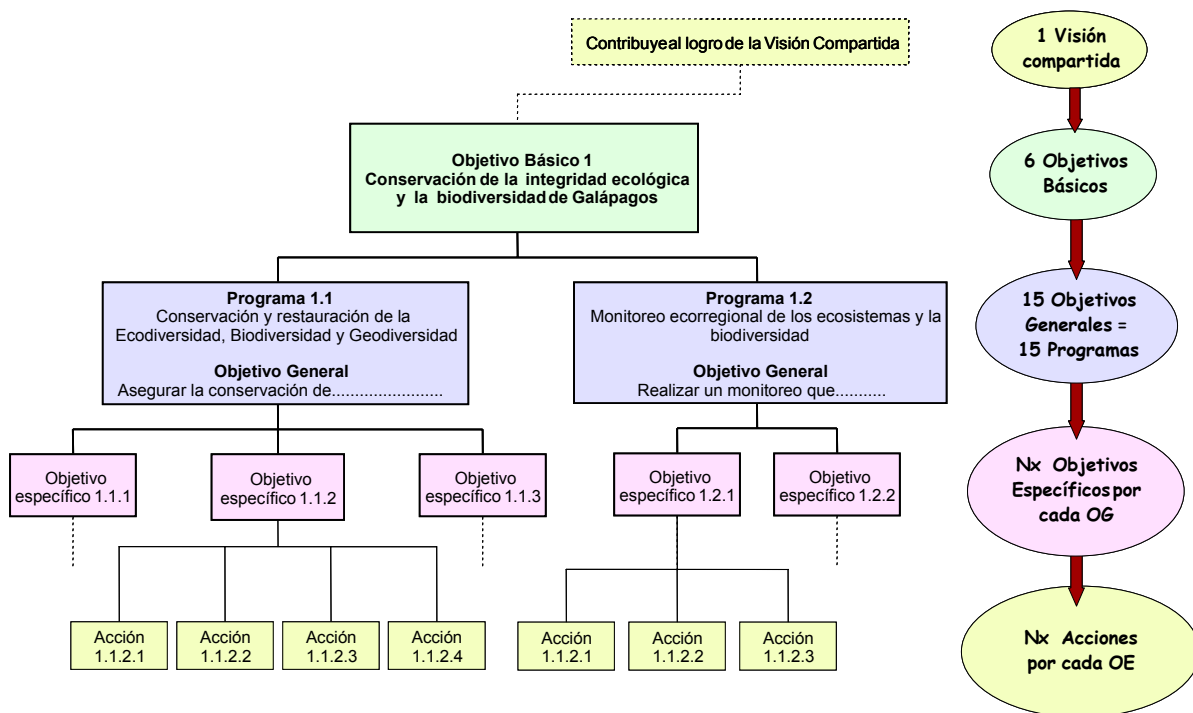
Contribuyeal logro de la Visión Compartida

Objetivo Básico 1
Conservación de la integridad ecológica y la biodiversidad de Galápagos

Programa 1.1
Conservación y restauración de la Ecodiversidad, Biodiversidad y Geodiversidad

Objetivo General
Asegurar la conservación de........................

Programa 1.2
Monitoreo ecorregional de los ecosistemas y la biodiversidad

Objetivo General
Realizar un monitoreo que..........

Objetivo específico 1.1.1

Objetivo específico 1.1.2

Objetivo específico 1.1.3

Objetivo específico 1.2.1

Objetivo específico 1.2.2

Acción 1.1.2.1

Acción 1.1.2.2

Acción 1.1.2.3

Acción 1.1.2.4

Acción 1.1.2.1

Acción 1.1.2.2

Acción 1.1.2.3

1 Visión compartida

6 Objetivos Básicos

15 Objetivos Generales = 15 Programas

Nx Objetivos Específicos por cada OG

Nx Acciones por cada OE